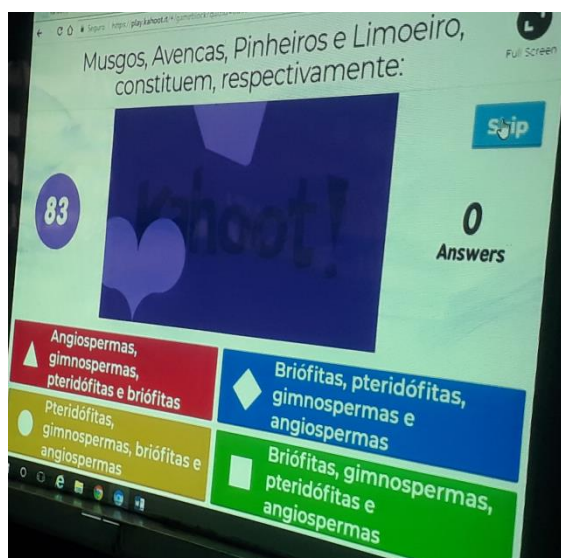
Seguro | https://play.kahoot.it/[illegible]

Musgos, Avencas, Pinheiros e Limoeiro, constituem, respectivamente:

Full Screen

Skip

83

Kahoot!

0
Answers

Angiospermas, gimnospermas, pteridófitas e briófitas

Briófitas, pteridófitas, gimnospermas e angiospermas

Pteridófitas, gimnospermas, briófitas e angiospermas

Briófitas, gimnospermas, pteridófitas e angiospermas